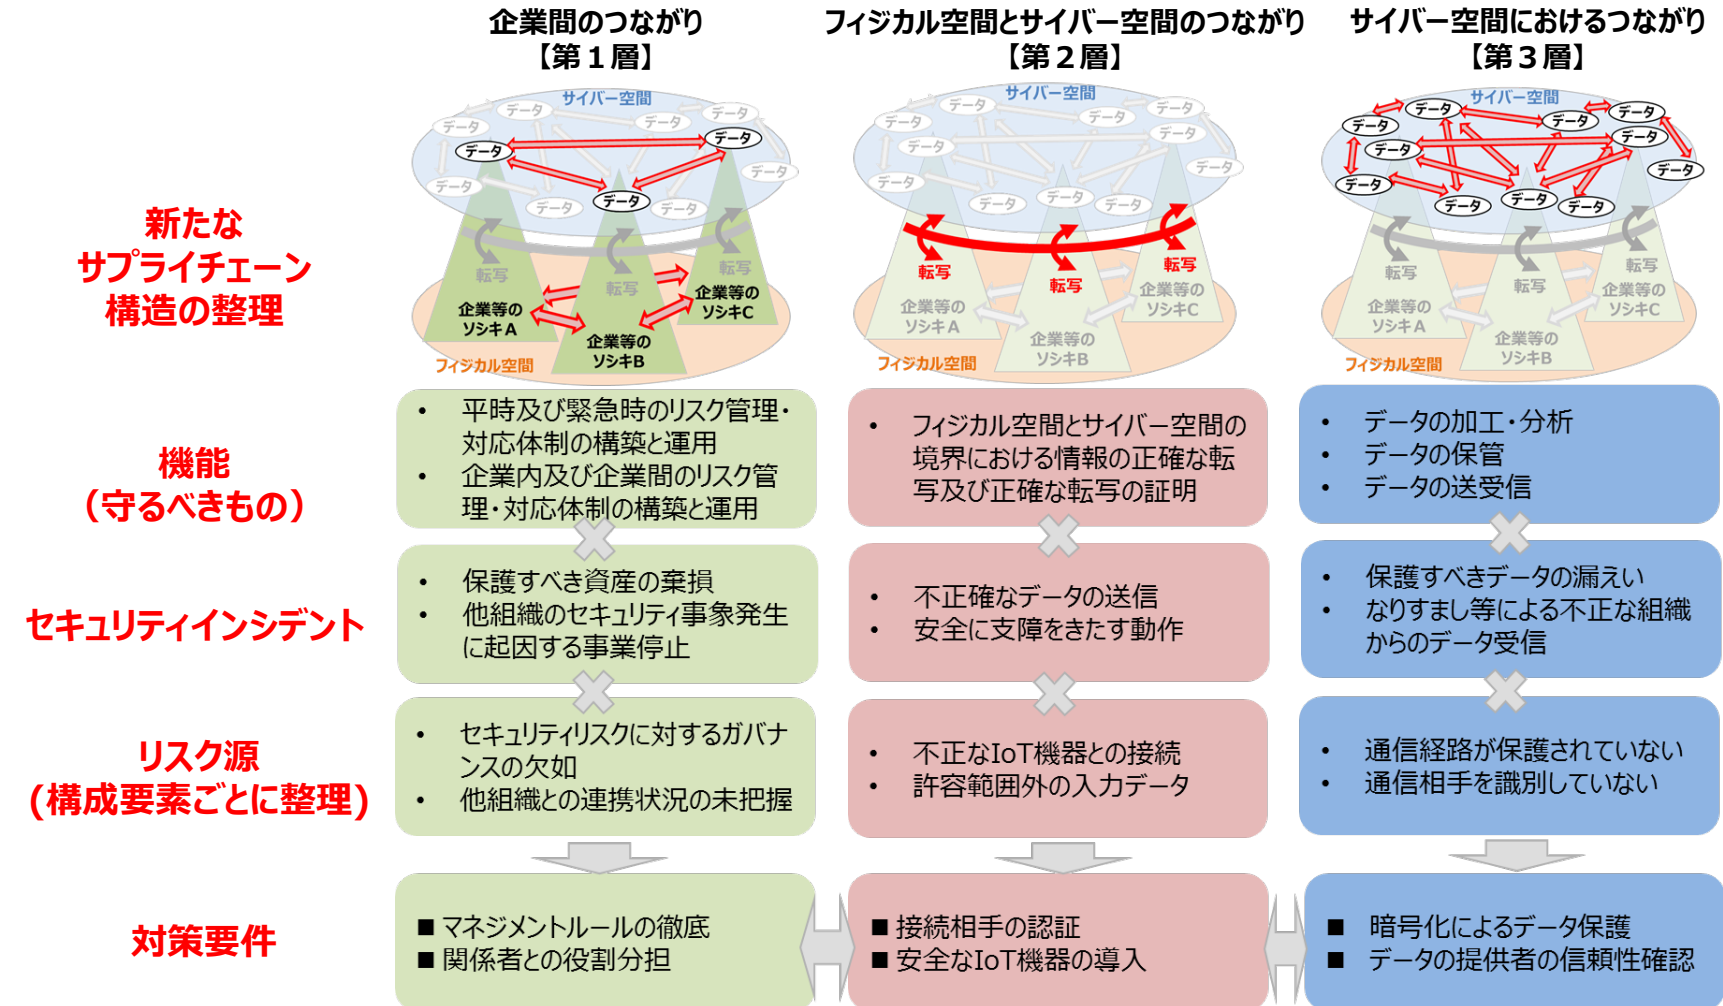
企業間のつながり
【第１層】

フィジカル空間とサイバー空間のつながり
【第２層】

サイバー空間におけるつながり
【第３層】

新たな
サプライチェーン
構造の整理

サイバー空間
データ データ データ データ データ データ データ データ データ
転写 転写 転写
企業等の
ソシキA
企業等の
ソシキB
企業等の
ソシキC
フィジカル空間

サイバー空間
データ データ データ データ データ データ データ データ データ データ
転写 転写 転写
企業等の
ソシキA
企業等の
ソシキB
企業等の
ソシキC
フィジカル空間

サイバー空間
データ データ データ データ データ データ データ データ データ データ
転写 転写 転写
企業等の
ソシキA
企業等の
ソシキB
企業等の
ソシキC
フィジカル空間

機能
（守るべきもの）

• 平時及び緊急時のリスク管理・対応体制の構築と運用
• 企業内及び企業間のリスク管理・対応体制の構築と運用

• フィジカル空間とサイバー空間の境界における情報の正確な転写及び正確な転写の証明

• データの加工・分析
• データの保管
• データの送受信

セキュリティインシデント

• 保護すべき資産の棄損
• 他組織のセキュリティ事象発生に起因する事業停止

• 不正確なデータの送信
• 安全に支障をきたす動作

• 保護すべきデータの漏えい
• なりすまし等による不正な組織からのデータ受信

リスク源
（構成要素ごとに整理）

• セキュリティリスクに対するガバナンスの欠如
• 他組織との連携状況の未把握

• 不正なIoT機器との接続
• 許容範囲外の入力データ

• 通信経路が保護されていない
• 通信相手を識別していない

対策要件

■ マネジメントルールの徹底
■ 関係者との役割分担

■ 接続相手の認証
■ 安全なIoT機器の導入

■ 暗号化によるデータ保護
■ データの提供者の信頼性確認